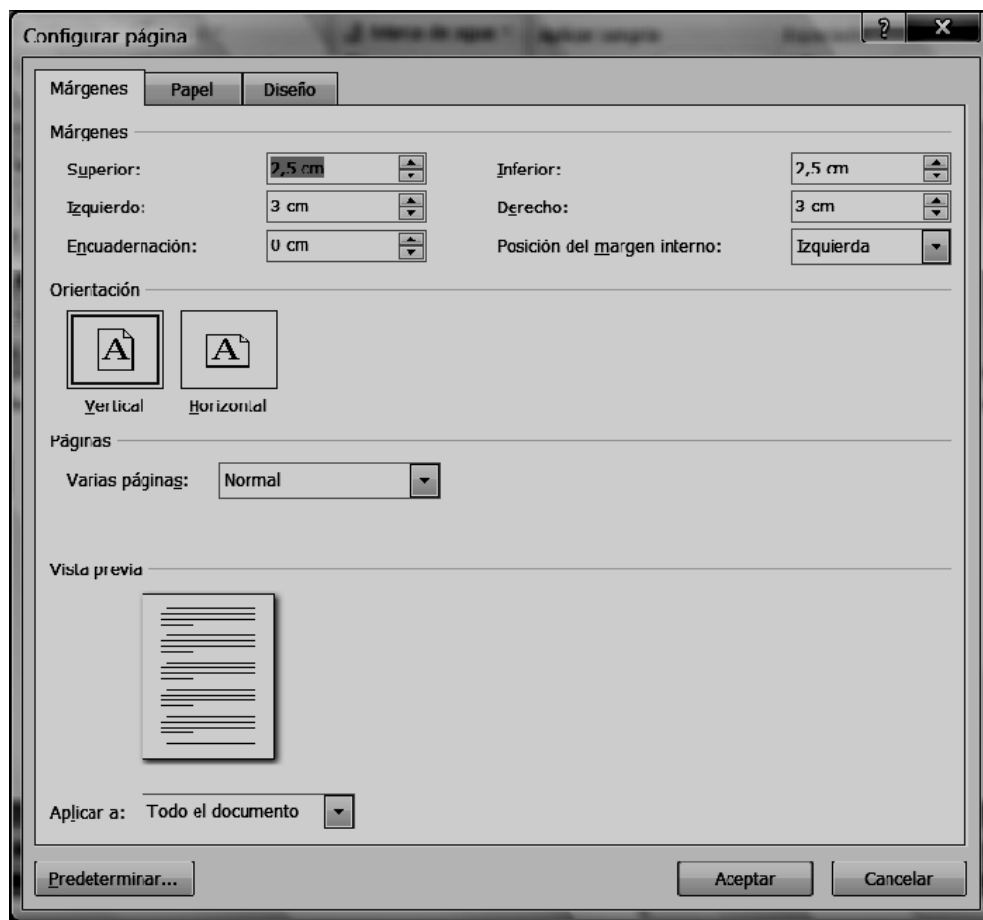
Configurar página

? X

Márgenes | Papel | Diseño

Márgenes

Superior: 2,5 cm

Inferior: 2,5 cm

Izquierdo: 3 cm

Derecho: 3 cm

Encuadernación: 0 cm

Posición del margen interno: Izquierda

Orientación

A A

Vertical Horizontal

Páginas

Varias páginas: Normal

Vista previa

Aplicar a: Todo el documento

Predeterminar...

Aceptar

Cancelar